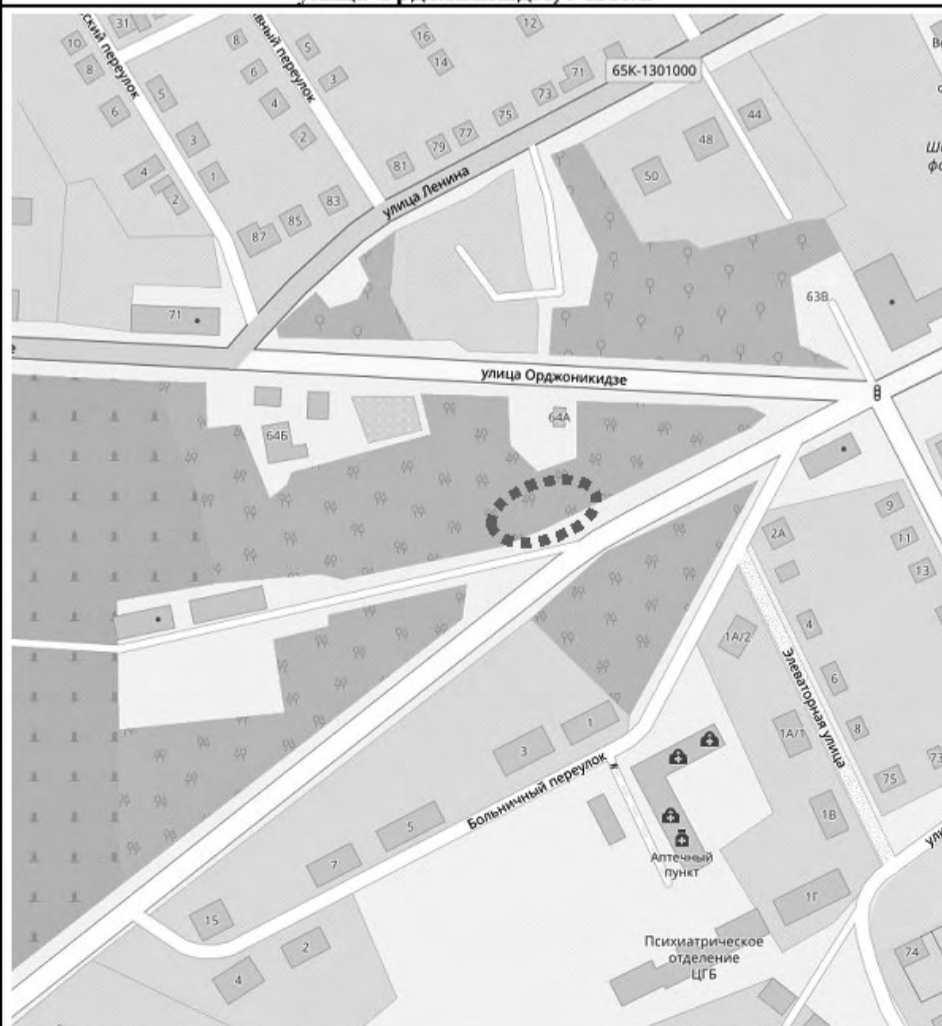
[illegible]
31
12
ский переулок
вный переулок
10
8
5
8
16
14
Во
6
3
6
4
2
3
1
4
2
71
73
75
77
79
81
83
85
87
65К-1301000
44
48
50
Ш
ф
улица Ленина
71
63В
улица Орджоникидзе
64Б
64А
2А
9
11
13
4
6
8
1А/2
1А/1
Элеваторная улица
75
73
1В
1Г
ули
3
1
5
7
15
2
4
74
Больничный переулок
Аптечный пункт
Психиатрическое отделение ЦГБ